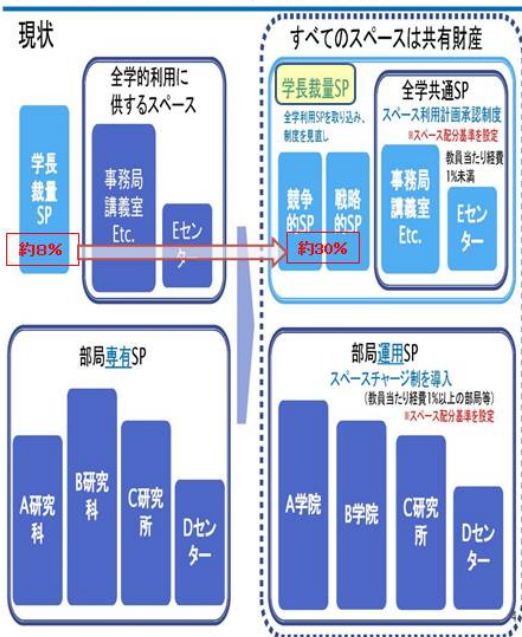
現状

学長裁量SP

全学的利用に供するスペース

事務局
講義室
Etc.

Eセンター

約8%

部局専有SP

A研究科

B研究科

C研究所

Dセンター

すべてのスペースは共有財産

学長裁量SP

全学利用SPを取り込み、制度を見直し

競争的SP

戦略的SP

約30%

全学共通SP

スペース利用計画承認制度

※スペース配分基準を設定

教員当たり経費1%未満

事務局
講義室
Etc.

Eセンター

部局運用SP

スペースチャージ制を導入

(教員当たり経費1%以上の部局等)

※スペース配分基準を設定

A学院

B学院

C研究所

Dセンター